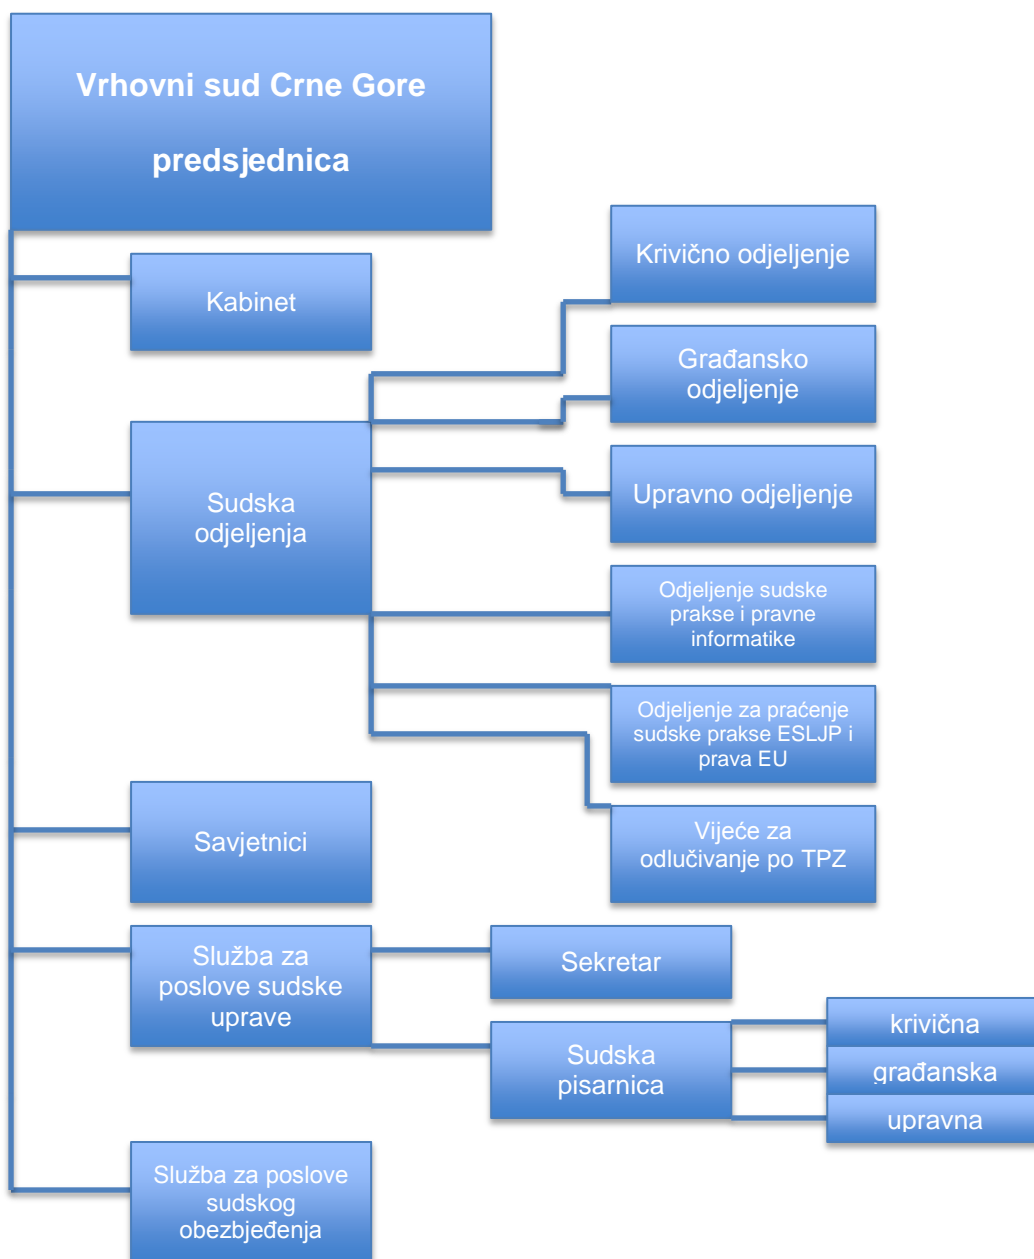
Vrhovni sud Crne Gore

predsjednica

Kabinet

Krivično odjeljenje

Građansko odjeljenje

Sudska odjeljenja

Upravno odjeljenje

Odjeljenje sudske prakse i pravne informatike

Odjeljenje za praćenje sudske prakse ESLJP i prava EU

Savjetnici

Vijeće za odlučivanje po TPZ

Služba za poslove sudske uprave

Sekretar

Sudska pisarnica

krivična

građanska

upravna

Služba za poslove sudskog obezbjeđenja